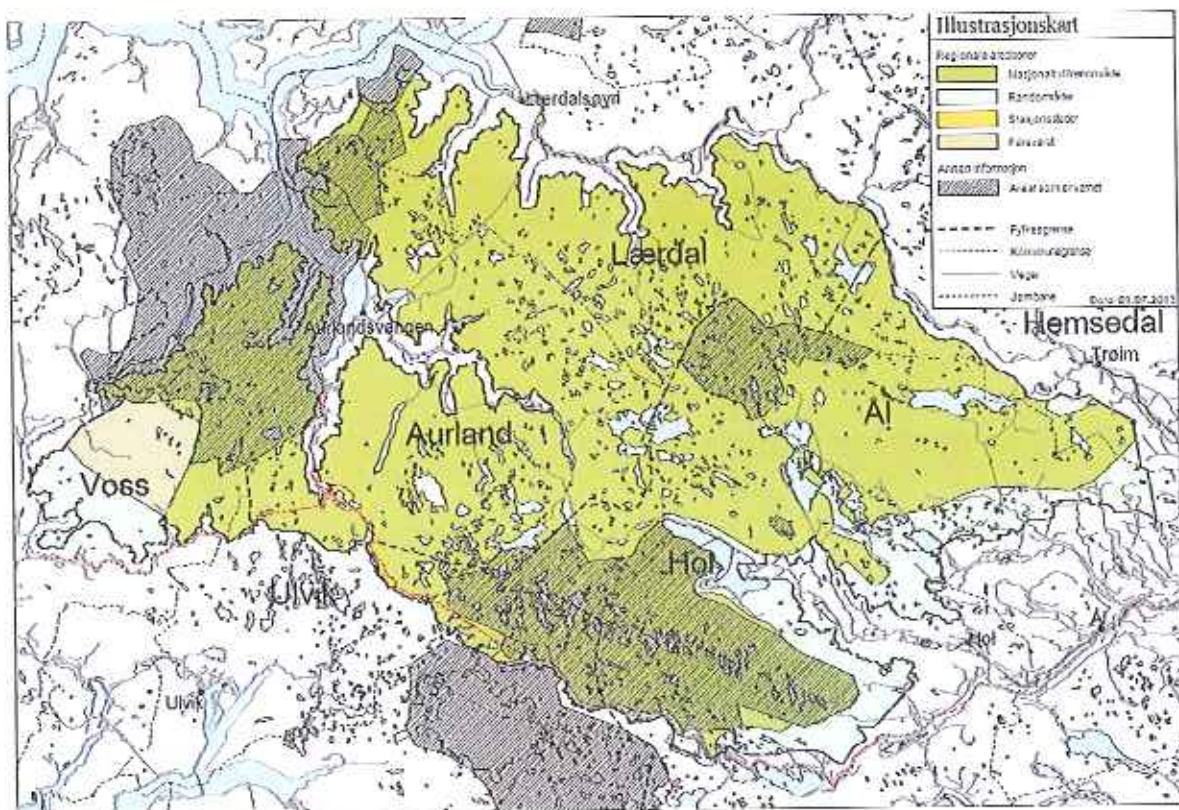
Illustrasjonskart

Regionale arealsoner
Nasjonalt villreinområde
Randområde
Sesongbeite
Fjellsone

Annen informasjon
Areal som er vernet

Fylkesgrense
Kommunegrense
Veger
Jernbane

Dato 01.07.2011

Lærdalsøyri

Lærdal

Aurlandsvangen

Hemsedal

Trøim

Al

Aurland

Voss

Hol

Ulvik

Hol

Ulvik